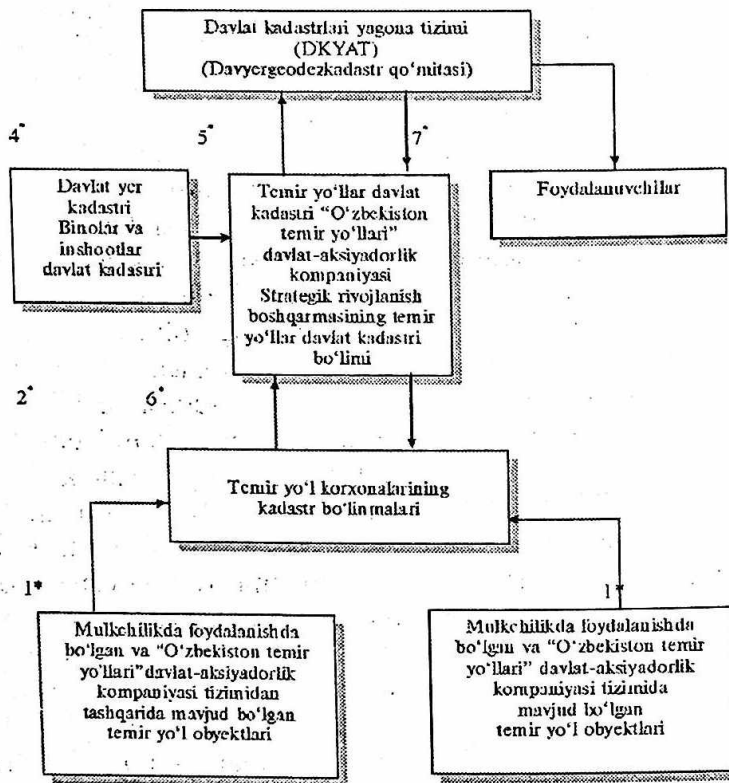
Davlat kadastrlari yagona tizimi (DKYAT) (Davyergeodezkadastr qo'mitasi)

4*

5*

7*

Davlat yer kadastri Binolar va inshootlar davlat kadasiri

Temir yo'llar davlat kadastri "O'zbekiston temir yo'llari" davlat-aksiyadorlik kompaniyasi Strategik rivojlanish boshqarmasining temir yo'llar davlat kadastri bo'limi

Foydalanuvchilar

2*

6*

Temir yo'l korxonalarining kadastr bo'linmalari

1*

1*

Mulkchilikda foydalanishda bo'lgan va "O'zbekiston temir yo'llari" davlat-aksiyadorlik kompaniyasi tizimidan tashqarida mavjud bo'lgan temir yo'l obyektlari

Mulkchilikda foydalanishda bo'lgan va "O'zbekiston temir yo'llari" davlat-aksiyadorlik kompaniyasi tizimida mavjud bo'lgan temir yo'l obyektlari